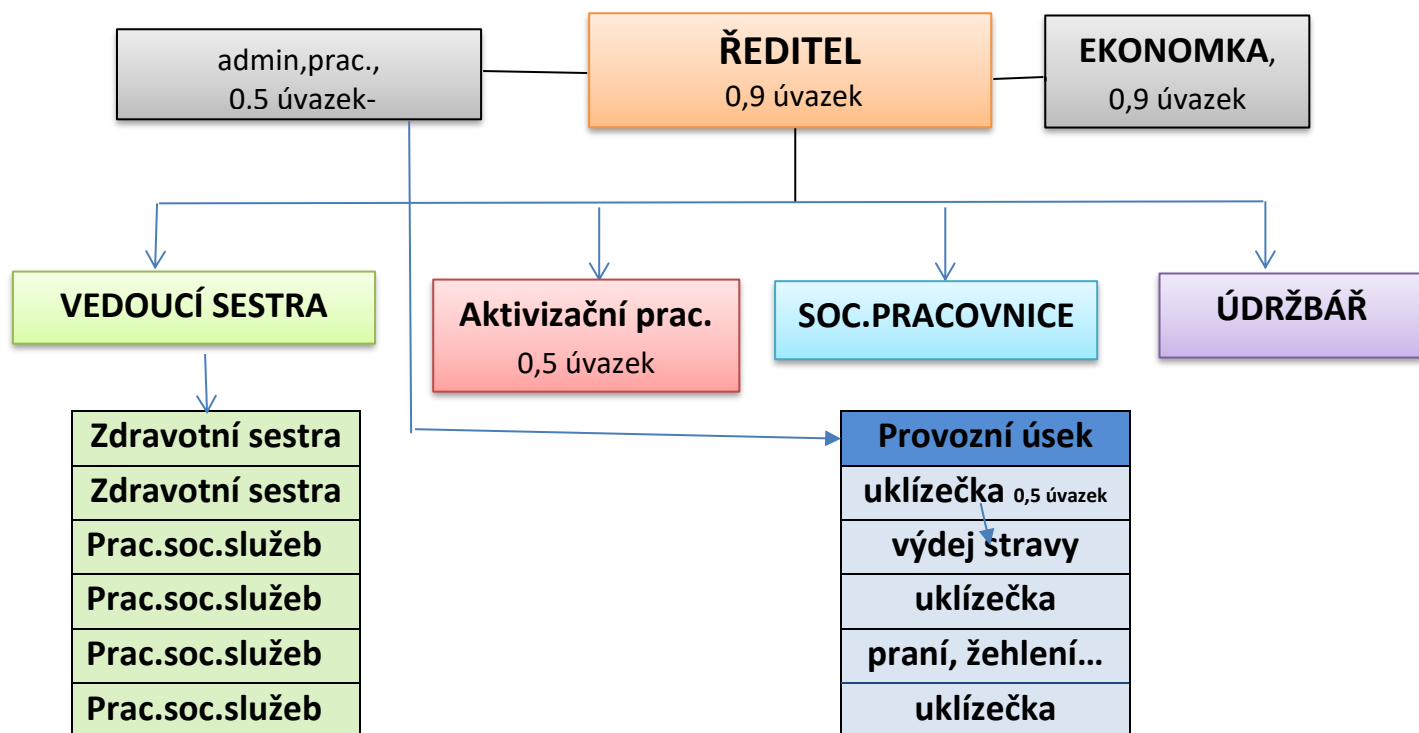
admin,prac., 0.5 úvazek-

ŘEDITEL
0,9 úvazek

EKONOMKA, 0,9 úvazek

VEDOUCÍ SESTRA

Aktivizační prac.
0,5 úvazek

SOC.PRACOVNICE

ÚDRŽBÁŘ

| Zdravotní sestra |
|---|
| Zdravotní sestra |
| Prac.soc.služeb |
| Prac.soc.služeb |
| Prac.soc.služeb |
| Prac.soc.služeb |

| Provozní úsek |
|---|
| uklízečka 0,5 úvazek |
| výdej stravy |
| uklízečka |
| praní, žehlení… |
| uklízečka |